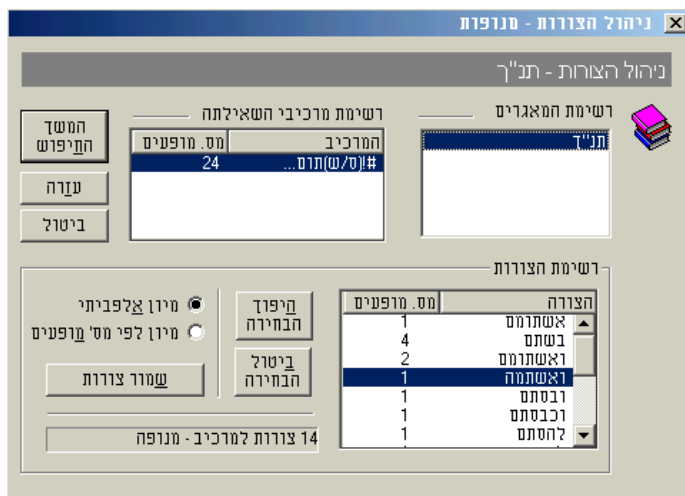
ניהול הצורות - מנופות

ניהול הצורות - תנ"ך

רשימת המאגרים

תנ"ך

רשימת מרכיבי השאילתה

| המרכיב | מס. מופעים |
|---|---|
| #!(ס/ש)תום... | 24 |

המשך החיפוש

עזרה

ביטול

רשימת הצורות

| הצורה | מס. מופעים |
|---|---|
| אשתומם | 1 |
| בשתם | 4 |
| ואשתומם | 2 |
| ואשתמה | 1 |
| ובסתם | 1 |
| וכבסתם | 1 |
| להסתם | 1 |

היפוך הבחירה

ביטול הבחירה

מיון אלפביתי

מיון לפי מס' מופעים

שמור צורות

14 צורות למרכיב - מנופה